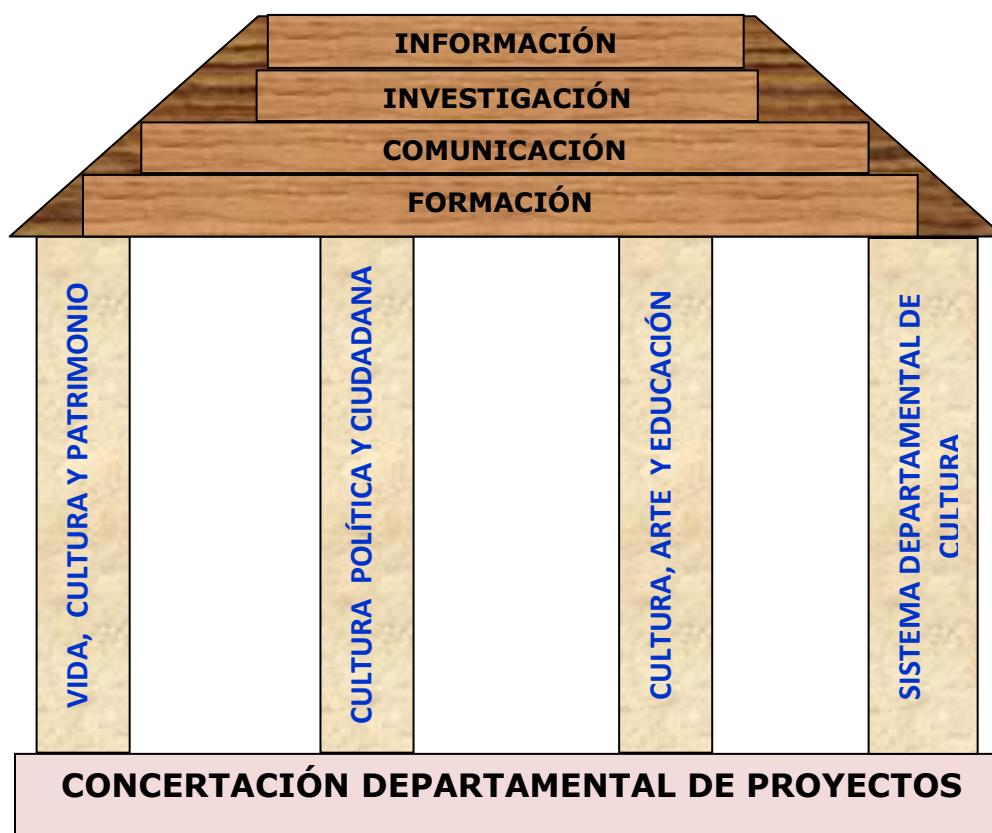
INFORMACIÓN
INVESTIGACIÓN
COMUNICACIÓN
FORMACIÓN

VIDA, CULTURA Y PATRIMONIO

CULTURA POLÍTICA Y CIUDADANA

CULTURA, ARTE Y EDUCACIÓN

SISTEMA DEPARTAMENTAL DE CULTURA

CONCERTACIÓN DEPARTAMENTAL DE PROYECTOS